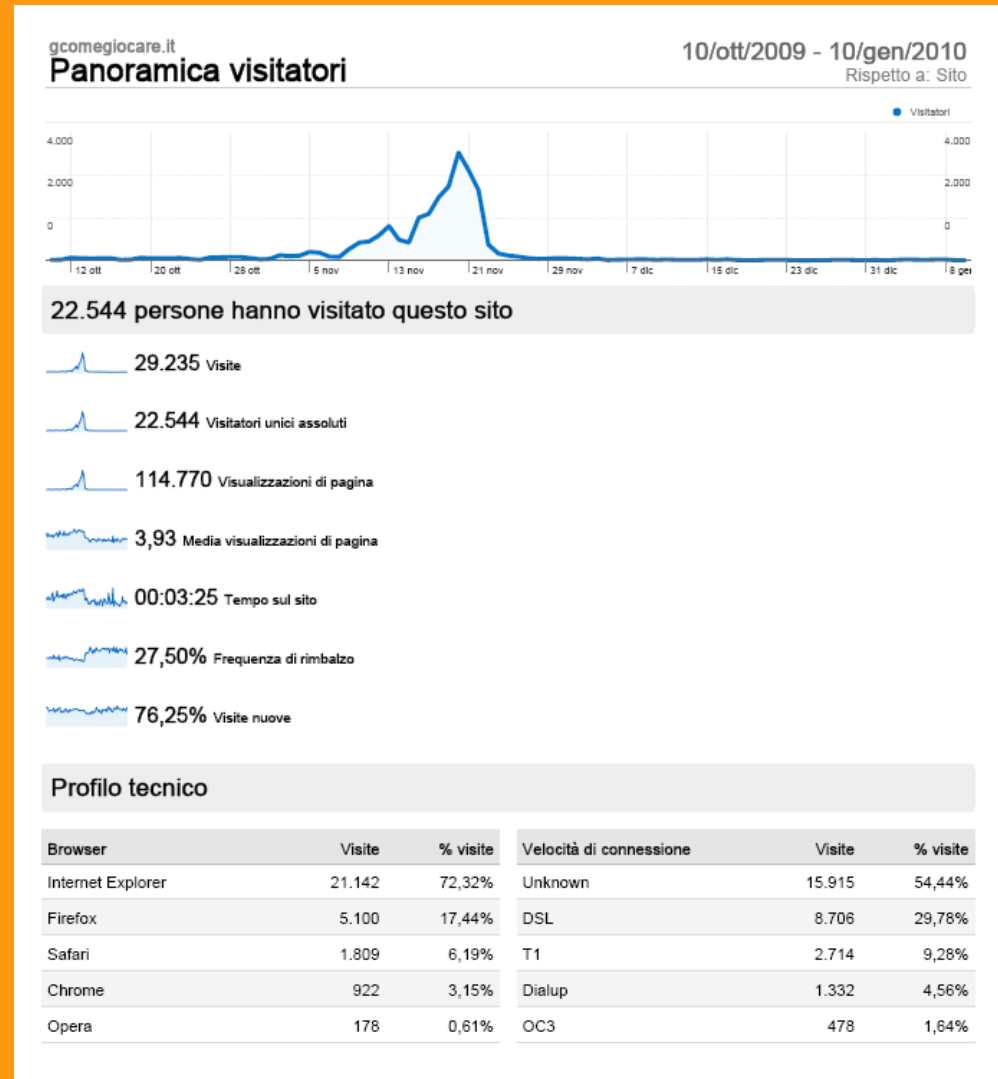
gcomegiocare.it
Panoramica visitatori

10/ott/2009 - 10/gen/2010
Rispetto a: Sito

Visitatori

4.000
2.000
0

4.000
2.000
0

12 ott | 20 ott | 28 ott | 5 nov | 13 nov | 21 nov | 29 nov | 7 dic | 15 dic | 23 dic | 31 dic | 8 gen

22.544 persone hanno visitato questo sito

29.235 Visite

22.544 Visitatori unici assoluti

114.770 Visualizzazioni di pagina

3,93 Media visualizzazioni di pagina

00:03:25 Tempo sul sito

27,50% Frequenza di rimbalzo

76,25% Visite nuove

Profilo tecnico

| Browser | Visite | % visite |
|---|---|---|
| Internet Explorer | 21.142 | 72,32% |
| Firefox | 5.100 | 17,44% |
| Safari | 1.809 | 6,19% |
| Chrome | 922 | 3,15% |
| Opera | 178 | 0,61% |

| Velocità di connessione | Visite | % visite |
|---|---|---|
| Unknown | 15.915 | 54,44% |
| DSL | 8.706 | 29,78% |
| T1 | 2.714 | 9,28% |
| Dialup | 1.332 | 4,56% |
| OC3 | 478 | 1,64% |